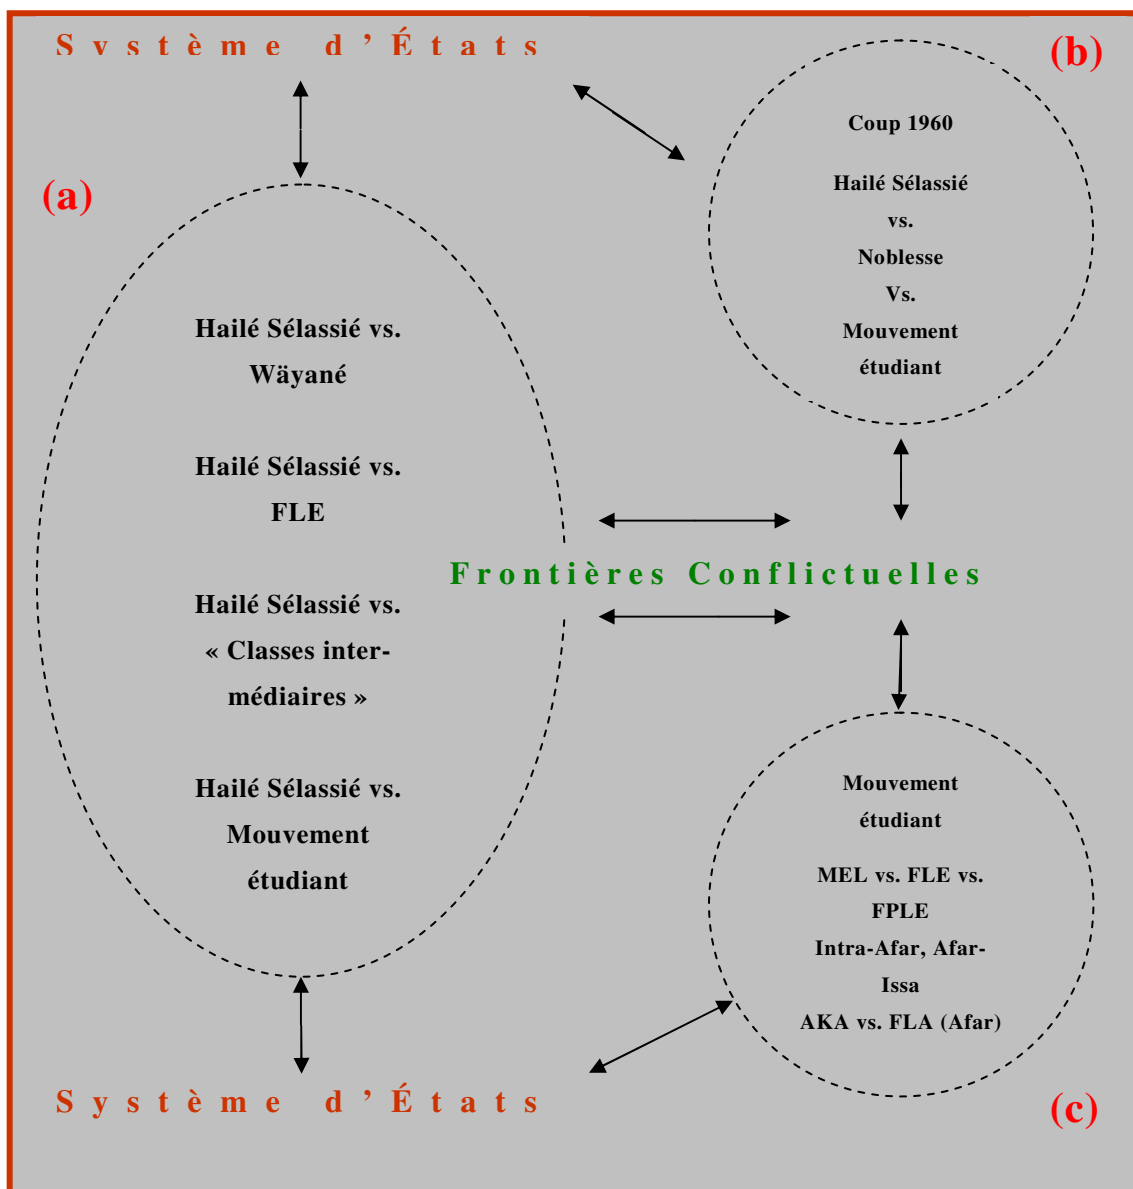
Système d'États

(b)

Coup 1960

Hailé Sélassié

vs.

Noblesse

Vs.

Mouvement étudiant

(a)

Hailé Sélassié vs. Wäyané

Hailé Sélassié vs. FLE

Hailé Sélassié vs. « Classes intermédiaires »

Hailé Sélassié vs. Mouvement étudiant

Frontières Conflictuelles

Mouvement étudiant

MEL vs. FLE vs. FPLE

Intra-Afar, Afar-Issa

AKA vs. FLA (Afar)

Système d'États

(c)